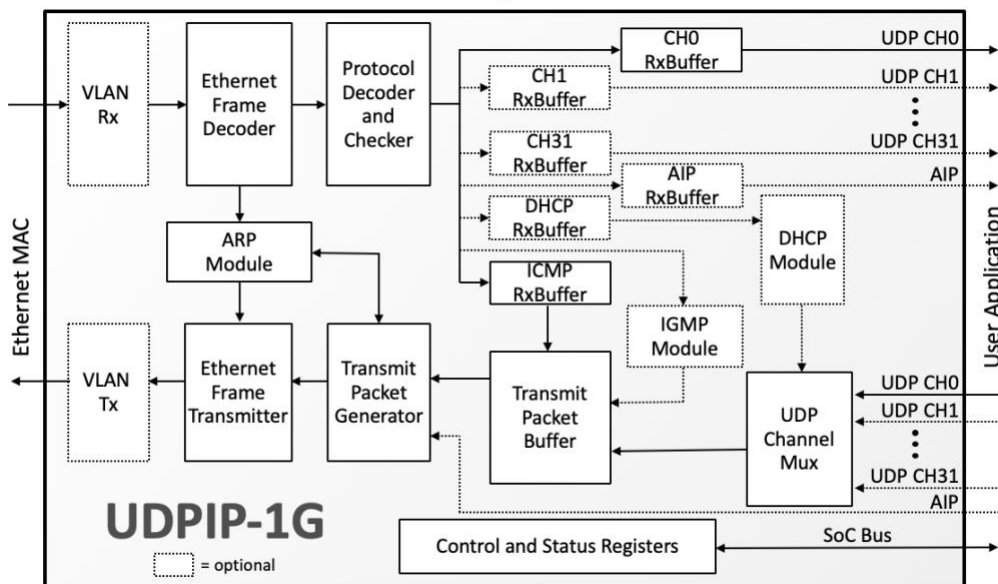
Ethernet MAC

VLAN Rx

Ethernet Frame Decoder

Protocol Decoder and Checker

CH0 RxBuffer

UDP CH0

CH1 RxBuffer

UDP CH1

CH31 RxBuffer

UDP CH31

AIP RxBuffer

AIP

DHCP RxBuffer

DHCP Module

ARP Module

ICMP RxBuffer

IGMP Module

VLAN Tx

Ethernet Frame Transmitter

Transmit Packet Generator

Transmit Packet Buffer

UDP Channel Mux

UDP CH0

UDP CH1

UDP CH31

AIP

User Application

UDPIP-1G

Control and Status Registers

SoC Bus

= optional